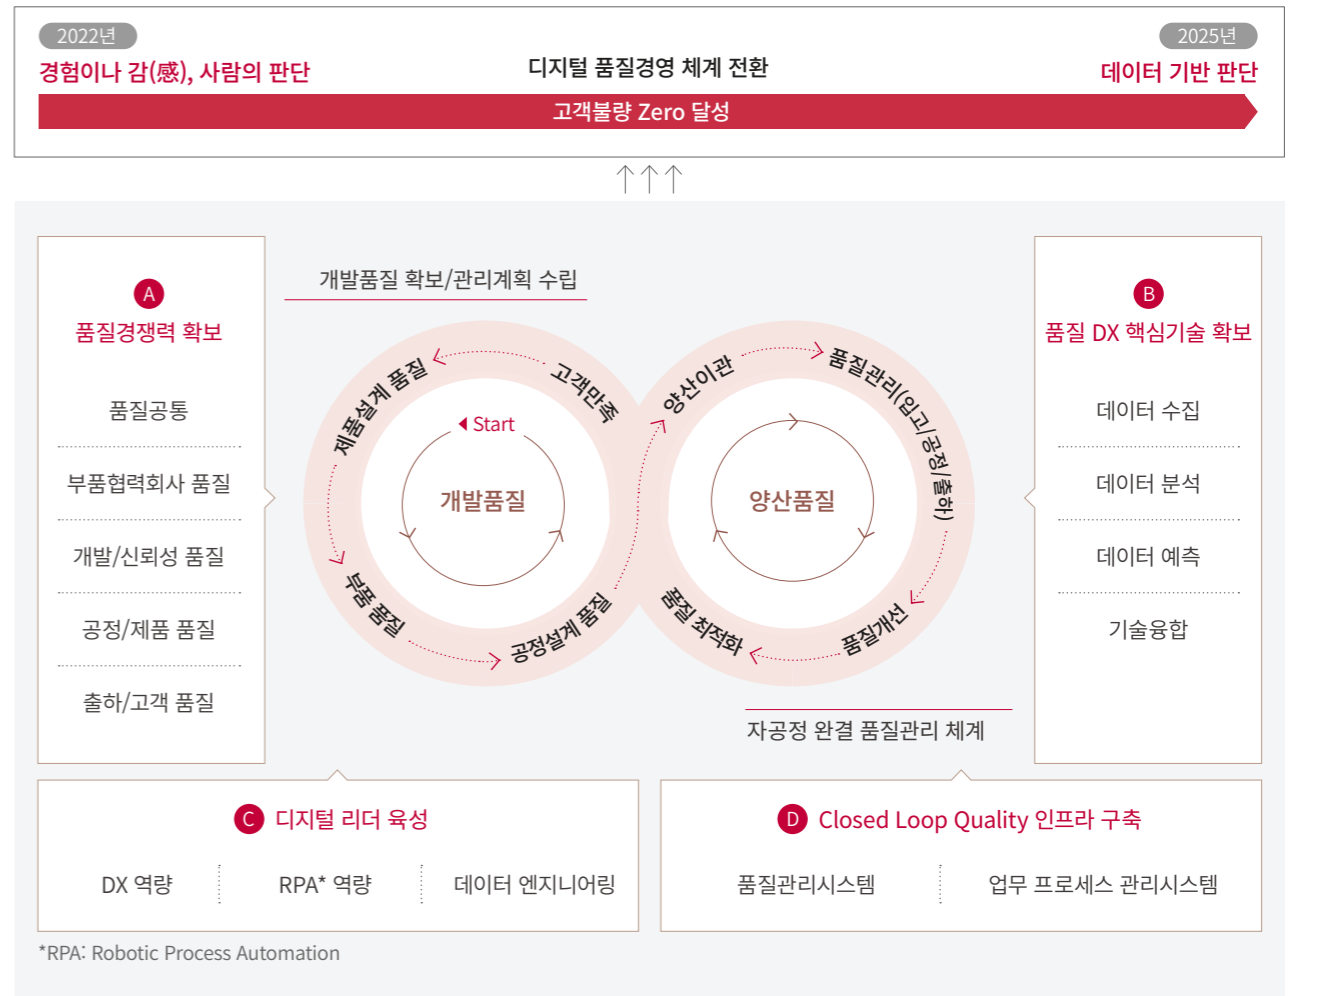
2022년
경험이나 감(感), 사람의 판단

디지털 품질경영 체계 전환

2025년
데이터 기반 판단

고객불량 Zero 달성

A
품질경쟁력 확보

품질공통

부품협력회사 품질

개발/신뢰성 품질

공정/제품 품질

출하/고객 품질

개발품질 확보/관리계획 수립

제품설계 품질

고객만족

Start

개발품질

부품 품질

공정설계 품질

양산이관

품질관리(입고/공정/출하)

양산품질

품질개선

품질 최적화

자공정 완결 품질관리 체계

B
품질 DX 핵심기술 확보

데이터 수집

데이터 분석

데이터 예측

기술융합

C 디지털 리더 육성

DX 역량

RPA* 역량

데이터 엔지니어링

D Closed Loop Quality 인프라 구축

품질관리시스템

업무 프로세스 관리시스템

*RPA: Robotic Process Automation